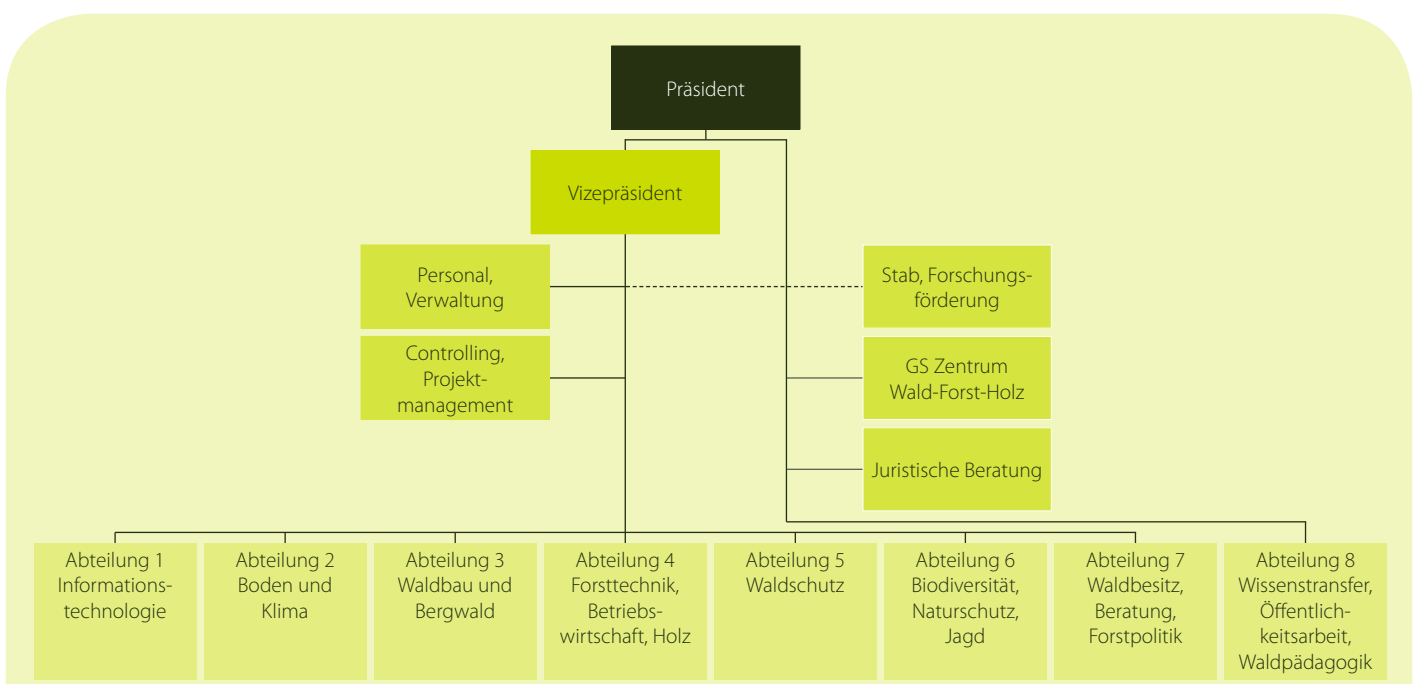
Präsident

Vizepräsident

Personal, Verwaltung

Controlling, Projektmanagement

Stab, Forschungsförderung

GS Zentrum Wald-Forst-Holz

Juristische Beratung

Abteilung 1 Informationstechnologie

Abteilung 2 Boden und Klima

Abteilung 3 Waldbau und Bergwald

Abteilung 4 Forsttechnik, Betriebswirtschaft, Holz

Abteilung 5 Waldschutz

Abteilung 6 Biodiversität, Naturschutz, Jagd

Abteilung 7 Waldbesitz, Beratung, Forstpolitik

Abteilung 8 Wissenstransfer, Öffentlichkeitsarbeit, Waldpädagogik